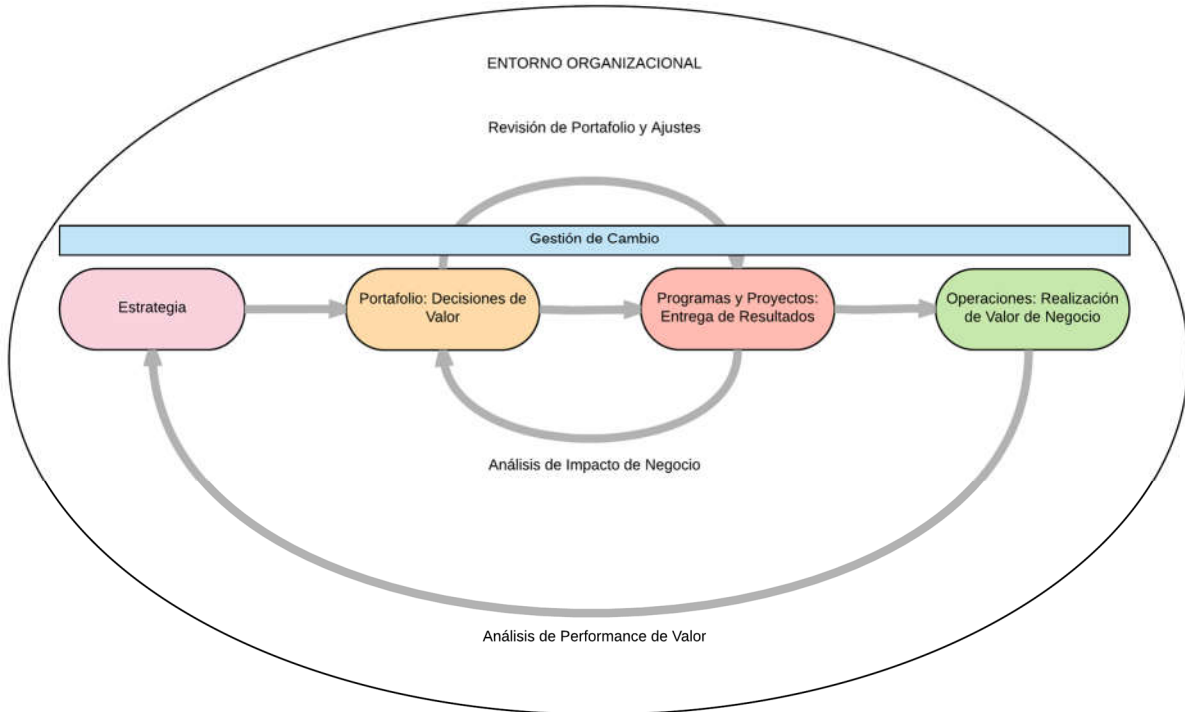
ENTORNO ORGANIZACIONAL

Revisión de Portafolio y Ajustes

Gestión de Cambio

Estrategia

Portafolio: Decisiones de Valor

Programas y Proyectos: Entrega de Resultados

Operaciones: Realización de Valor de Negocio

Análisis de Impacto de Negocio

Análisis de Performance de Valor